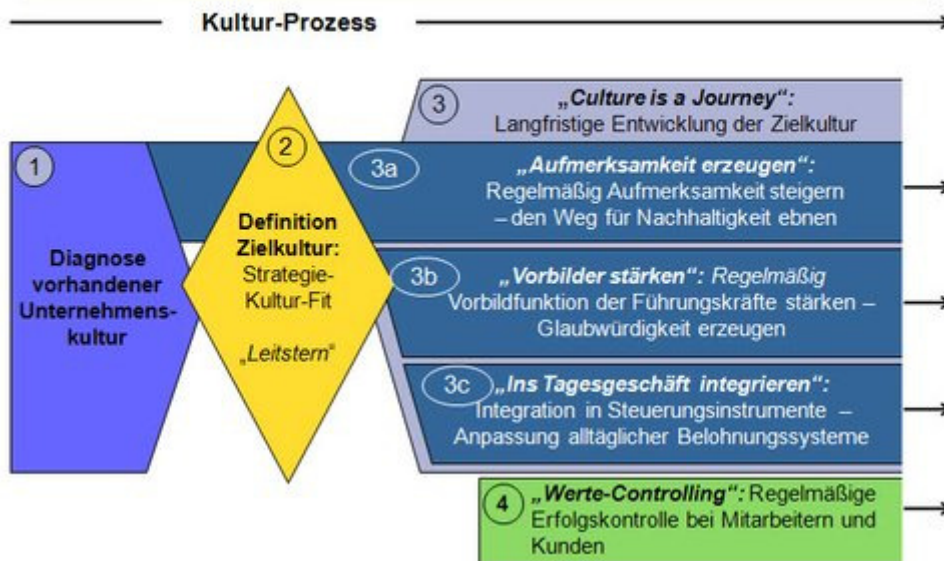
Kultur-Prozess

1

Diagnose vorhandener Unternehmenskultur

2

Definition Zielkultur:
Strategie-Kultur-Fit

„Leitstern"

3 „Culture is a Journey":
Langfristige Entwicklung der Zielkultur

3a „Aufmerksamkeit erzeugen":
Regelmäßig Aufmerksamkeit steigern – den Weg für Nachhaltigkeit ebnen

3b „Vorbilder stärken": Regelmäßig
Vorbildfunktion der Führungskräfte stärken – Glaubwürdigkeit erzeugen

3c „Ins Tagesgeschäft integrieren":
Integration in Steuerungsinstrumente – Anpassung alltäglicher Belohnungssysteme

4 „Werte-Controlling": Regelmäßige Erfolgskontrolle bei Mitarbeitern und Kunden